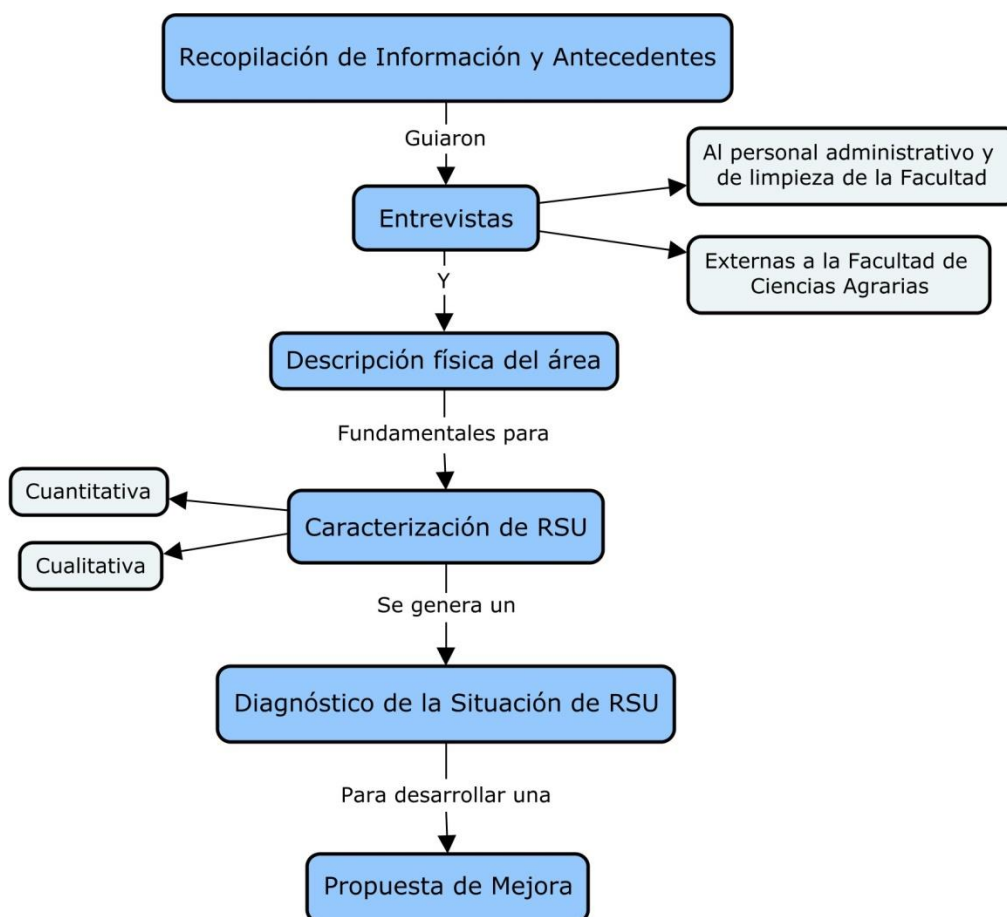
Recopilación de Información y Antecedentes

Guiaron

Entrevistas

Al personal administrativo y de limpieza de la Facultad

Externas a la Facultad de Ciencias Agrarias

Y

Descripción física del área

Fundamentales para

Cuantitativa

Caracterización de RSU

Cualitativa

Se genera un

Diagnóstico de la Situación de RSU

Para desarrollar una

Propuesta de Mejora